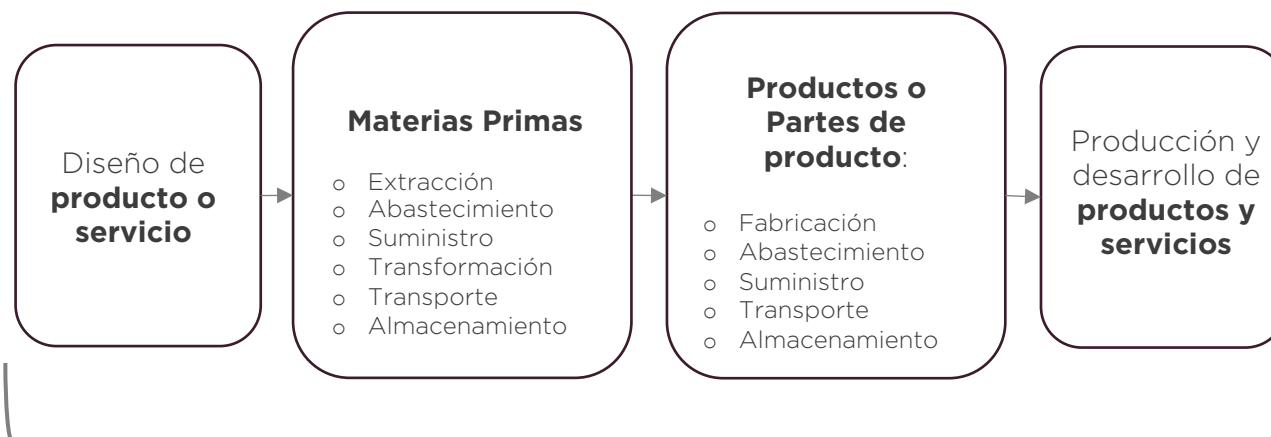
Diseño de **producto o servicio**

**Materias Primas**

o Extracción
o Abastecimiento
o Suministro
o Transformación
o Transporte
o Almacenamiento

**Productos o Partes de producto**:

o Fabricación
o Abastecimiento
o Suministro
o Transporte
o Almacenamiento

Producción y desarrollo de **productos y servicios**